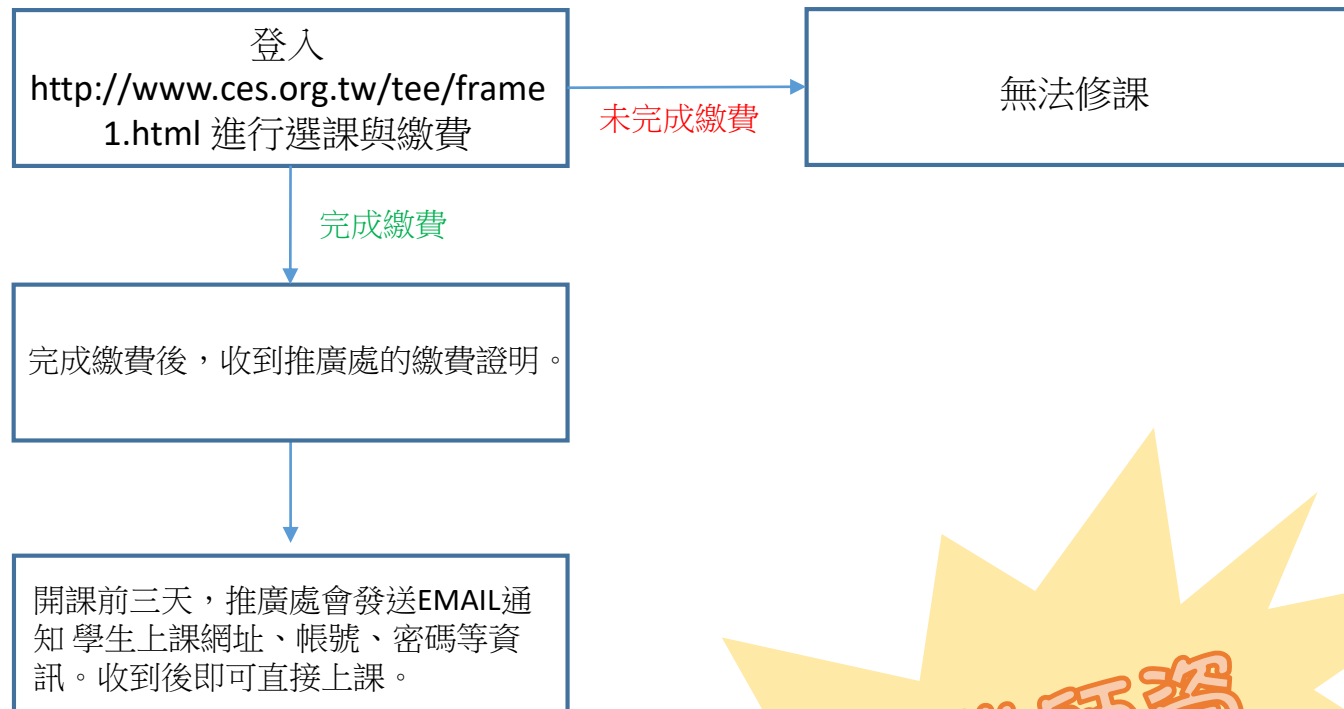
登入 http://www.ces.org.tw/tee/frame1.html 進行選課與繳費

未完成繳費

無法修課

完成繳費

完成繳費後，收到推廣處的繳費證明。

開課前三天，推廣處會發送EMAIL通知 學生上課網址、帳號、密碼等資訊。收到後即可直接上課。

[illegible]